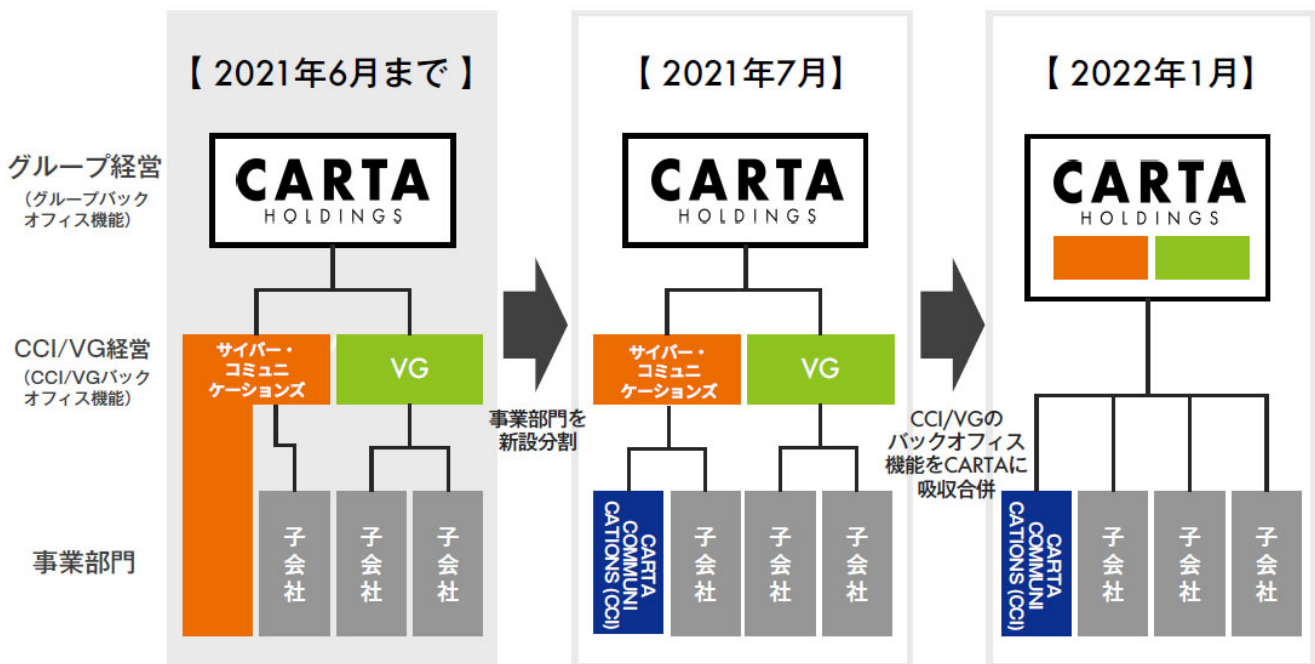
【 2021年6月まで 】

【 2021年7月】

【 2022年1月】

グループ経営
（グループバックオフィス機能）

CCI/VG経営
（CCI/VGバックオフィス機能）

事業部門

CARTA HOLDINGS

サイバー・コミュニケーションズ

VG

子会社

子会社

子会社

事業部門を新設分割

CARTA HOLDINGS

サイバー・コミュニケーションズ

VG

CARTA COMMUNICATIONS (CCI)

子会社

子会社

子会社

CCI/VGのバックオフィス機能をCARTAに吸収合併

CARTA HOLDINGS

CARTA COMMUNICATIONS (CCI)

子会社

子会社

子会社